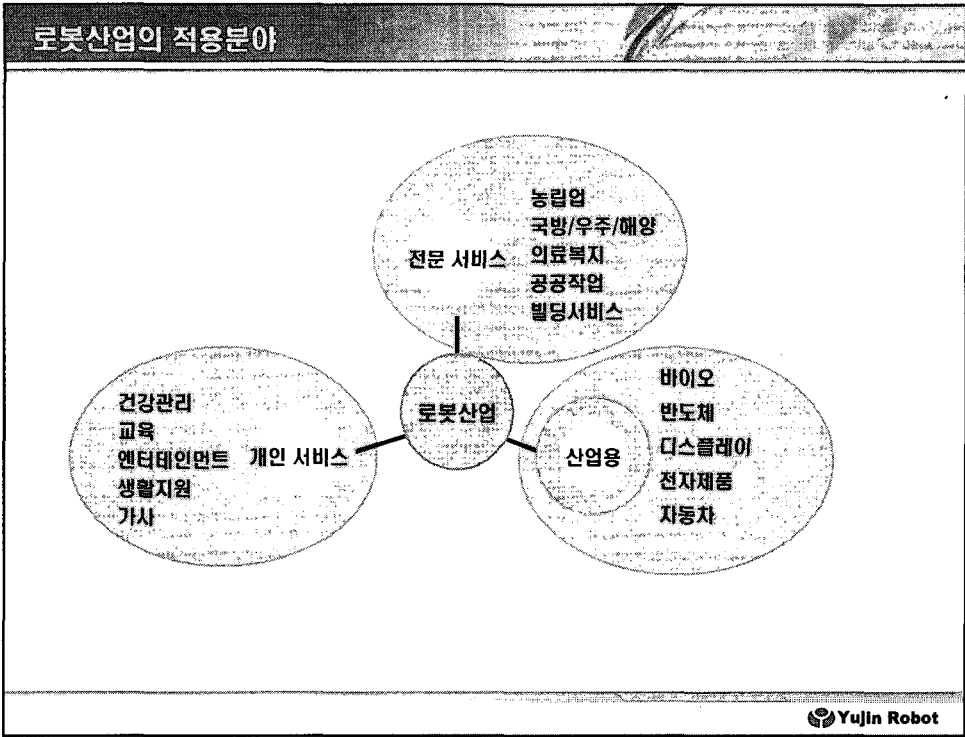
로봇산업의 적용분야

농림업
국방/우주/해양
전문 서비스
의료복지
공공작업
빌딩서비스

로봇산업

건강관리
교육
엔터테인먼트
개인 서비스
생활지원
가사

바이오
반도체
산업용
디스플레이
전자제품
자동차

Yujin Robot